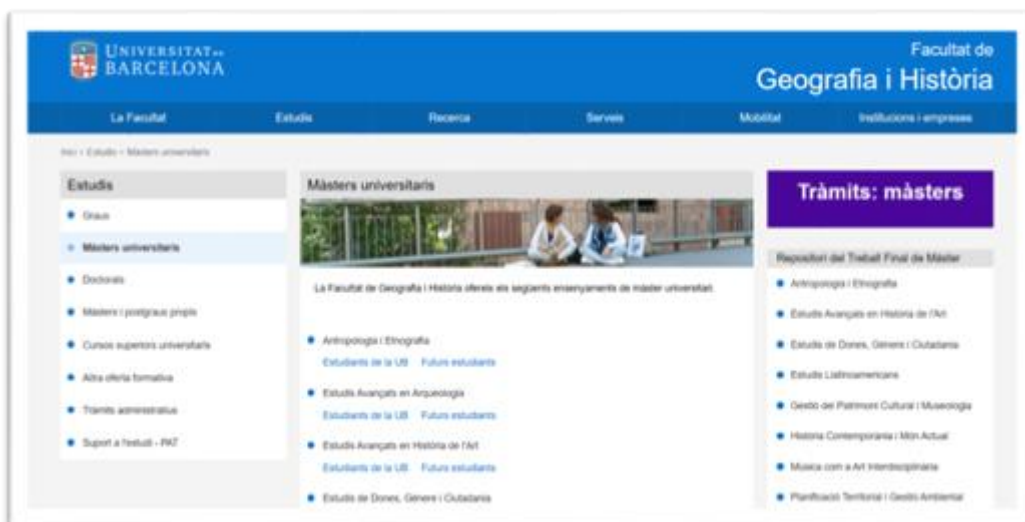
UNIVERSITAT DE BARCELONA

Facultat de
Geografia i Història

La Facultat | Estudis | Recerca | Serveis | Mobilitat | Institucions i empreses

Inici > Estudis > Màsters universitaris

Estudis

Graus

Màsters universitaris

Doctorats

Màsters i postgraus propis

Cursos superiors universitaris

Altra oferta formativa

Tràmits administratius

Suport a l'estudi - PAT

Màsters universitaris

La Facultat de Geografia i Història ofereix els següents ensenyaments de màster universitari.

Antropologia i Etnografia
Estudiants de la UB   Futurs estudiants

Estudis Avançats en Arqueologia
Estudiants de la UB   Futurs estudiants

Estudis Avançats en Història de l'Art
Estudiants de la UB   Futurs estudiants

Estudis de Dones, Gènere i Ciutadania

Tràmits: màsters

Repositori del Treball Final de Màster

Antropologia i Etnografia

Estudis Avançats en Història de l'Art

Estudis de Dones, Gènere i Ciutadania

Estudis Llatinoamericans

Gestió del Patrimoni Cultural i Museologia

Història Contemporània i Món Actual

Música com a Art Interdisciplinària

Planificació Territorial i Gestió Ambiental